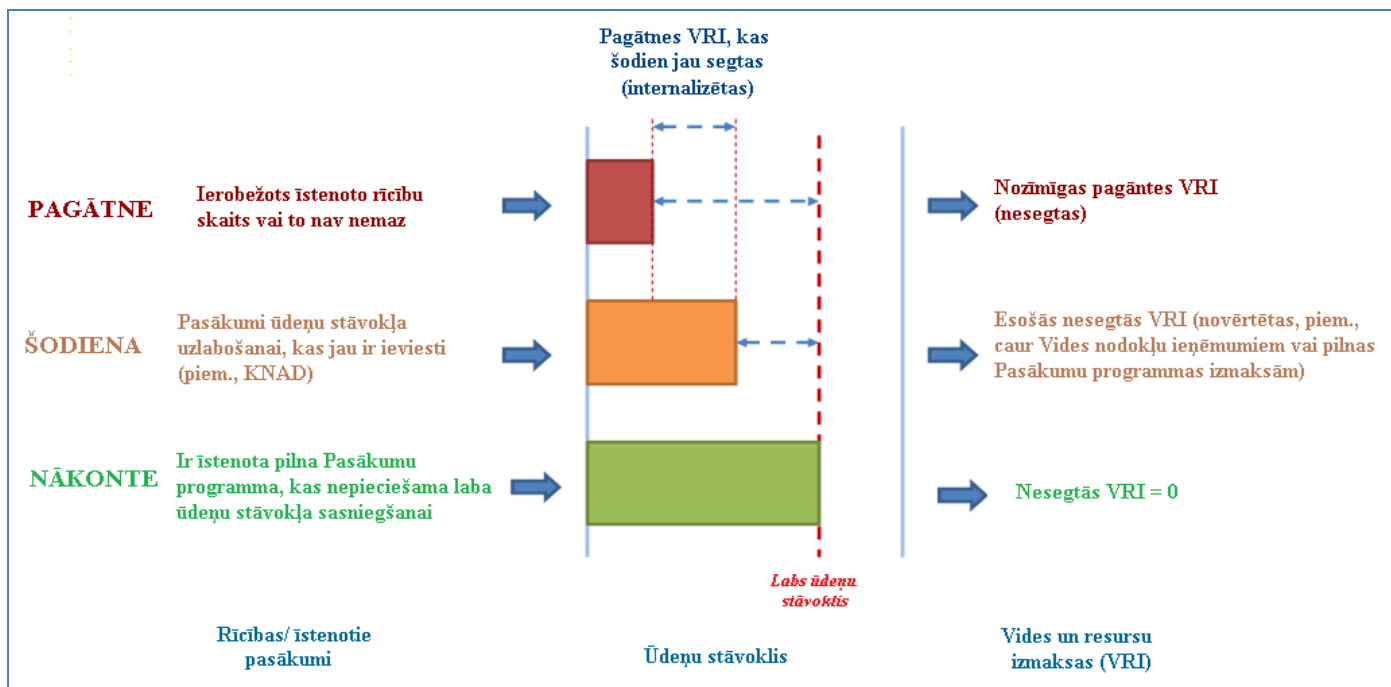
Pagātnes VRI, kas šodien jau segtas (internalizētas)

PAGĀTNE

Ierobežots īstenoto rīcību skaits vai to nav nemaz

Nozīmīgas pagāntes VRI (nesegtas)

ŠODIENA

Pasākumi ūdeņu stāvokļa uzlabošanai, kas jau ir ieviesti (piem., KNAD)

Esošās nesegtās VRI (novērtētas, piem., caur Vides nodokļu ieņēmumiem vai pilnas Pasākumu programmas izmaksām)

NĀKONTE

Ir īstenota pilna Pasākumu programma, kas nepieciešama laba ūdeņu stāvokļa sasniegšanai

Nesegtās VRI = 0

Labs ūdeņu stāvoklis

Rīcības/ īstenotie pasākumi

Ūdeņu stāvoklis

Vides un resursu izmaksas (VRI)